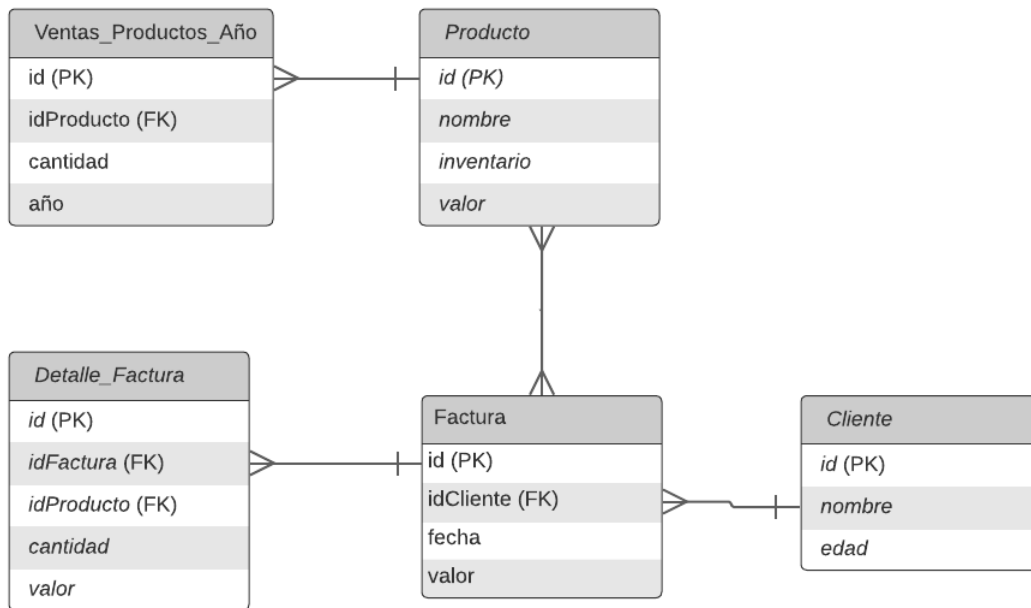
Ventas_Productos_Año
id (PK)
idProducto (FK)
cantidad
año

Producto
id (PK)
nombre
inventario
valor

Detalle_Factura
id (PK)
idFactura (FK)
idProducto (FK)
cantidad
valor

Factura
id (PK)
idCliente (FK)
fecha
valor

Cliente
id (PK)
nombre
edad